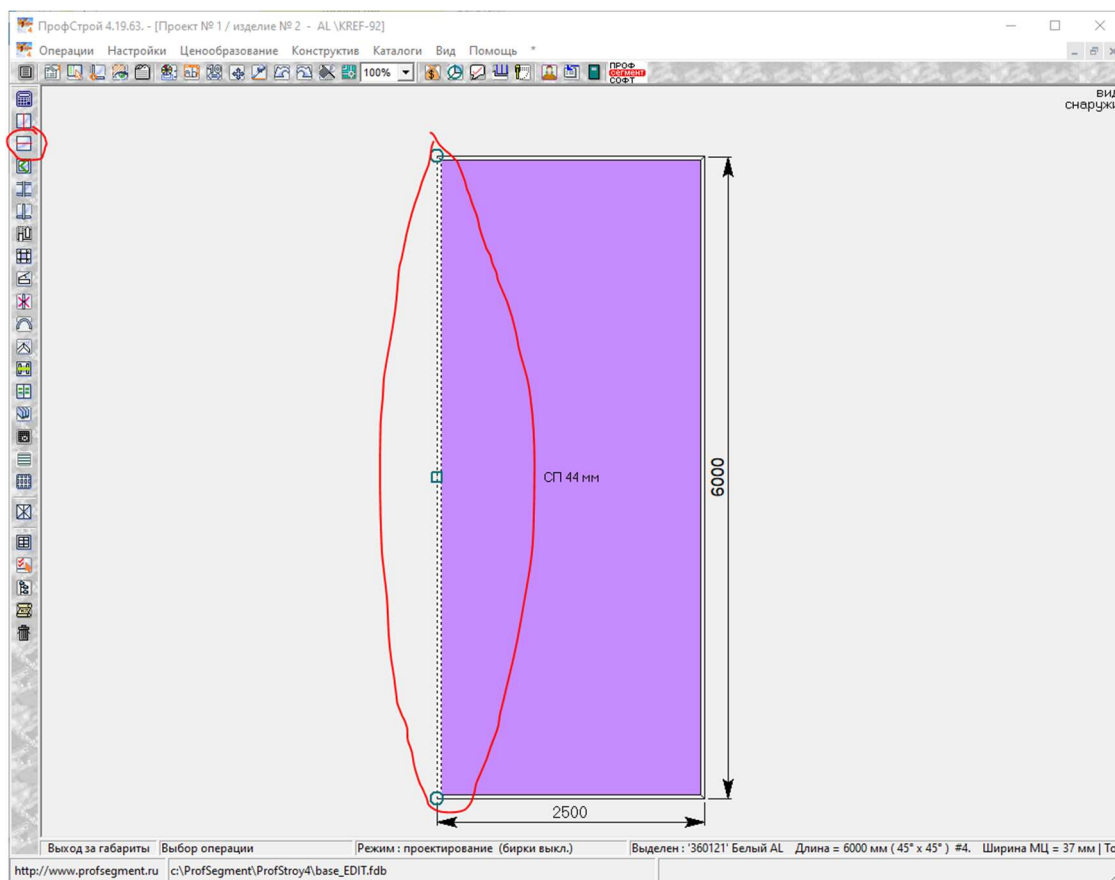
ПрофСтрой 4.19.63. - [Проект № 1 / изделие № 2 - AL \KREF-92]

Операции Настройки Ценообразование Конструктив Каталоги Вид Помощь *

100%

ПРОФ СЕГМЕНТ СОФТ

вид снаружи

СП 44 мм

6000

2500

Выход за габариты | Выбор операции | Режим : проектирование (бирки выкл.) | Выделен : '360121' Белый AL Длина = 6000 мм ( 45° x 45° ) #4. Ширина МЦ = 37 мм | То

http://www.profsegment.ru | c:\ProfSegment\ProfStroy4\base_EDIT.fdb